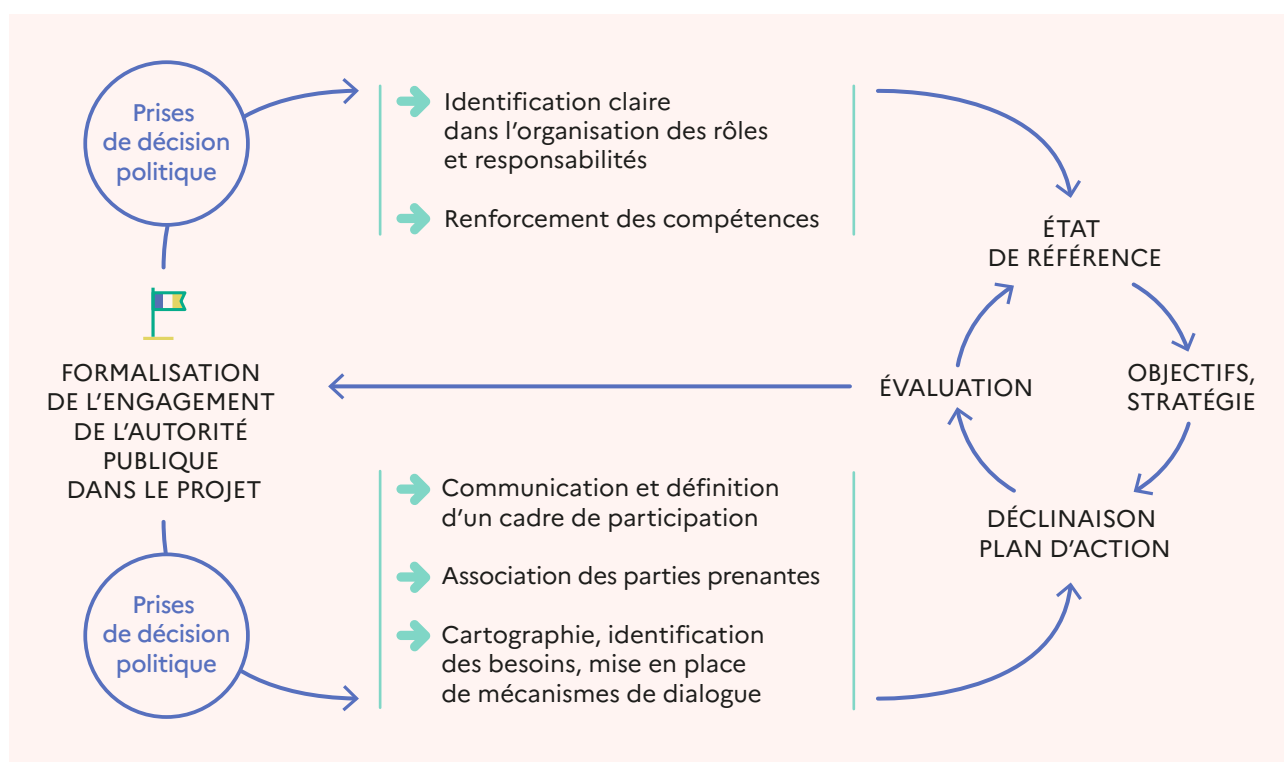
Prises de décision politique

Identification claire dans l'organisation des rôles et responsabilités

Renforcement des compétences

ÉTAT DE RÉFÉRENCE

OBJECTIFS, STRATÉGIE

DÉCLINAISON PLAN D'ACTION

ÉVALUATION

FORMALISATION DE L'ENGAGEMENT DE L'AUTORITÉ PUBLIQUE DANS LE PROJET

Communication et définition d'un cadre de participation

Association des parties prenantes

Cartographie, identification des besoins, mise en place de mécanismes de dialogue

Prises de décision politique